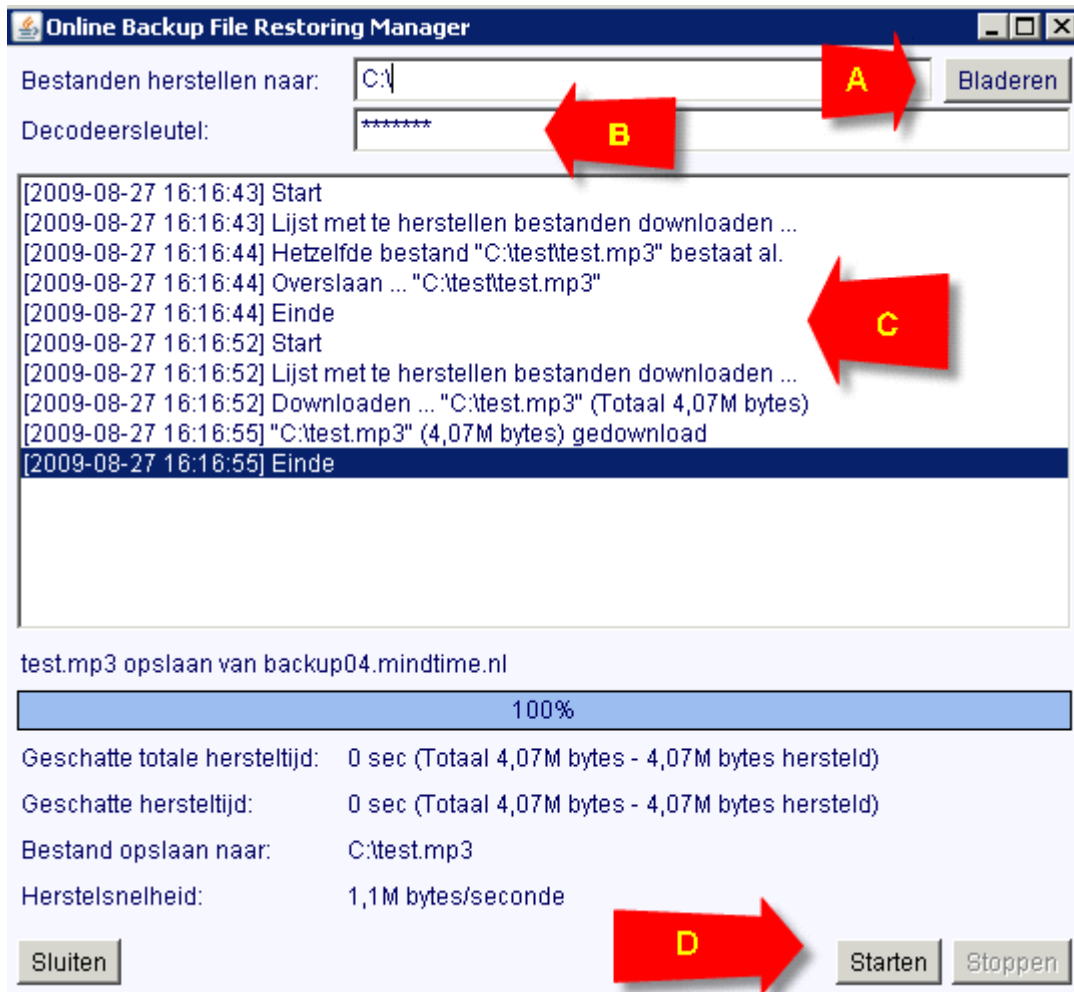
Online Backup File Restoring Manager

Bestanden herstellen naar: C:\

A

Bladeren

Decodeersleutel: *******

B

[2009-08-27 16:16:43] Start
[2009-08-27 16:16:43] Lijst met te herstellen bestanden downloaden ...
[2009-08-27 16:16:44] Hetzelfde bestand "C:\test\test.mp3" bestaat al.
[2009-08-27 16:16:44] Overslaan ... "C:\test\test.mp3"
[2009-08-27 16:16:44] Einde
[2009-08-27 16:16:52] Start
[2009-08-27 16:16:52] Lijst met te herstellen bestanden downloaden ...
[2009-08-27 16:16:52] Downloaden ... "C:\test.mp3" (Totaal 4,07M bytes)
[2009-08-27 16:16:55] "C:\test.mp3" (4,07M bytes) gedownload
[2009-08-27 16:16:55] Einde

C

test.mp3 opslaan van backup04.mindtime.nl

100%

Geschatte totale hersteltijd: 0 sec (Totaal 4,07M bytes - 4,07M bytes hersteld)

Geschatte hersteltijd: 0 sec (Totaal 4,07M bytes - 4,07M bytes hersteld)

Bestand opslaan naar: C:\test.mp3

Herstelsnelheid: 1,1M bytes/seconde

Sluiten

D

Starten

Stoppen